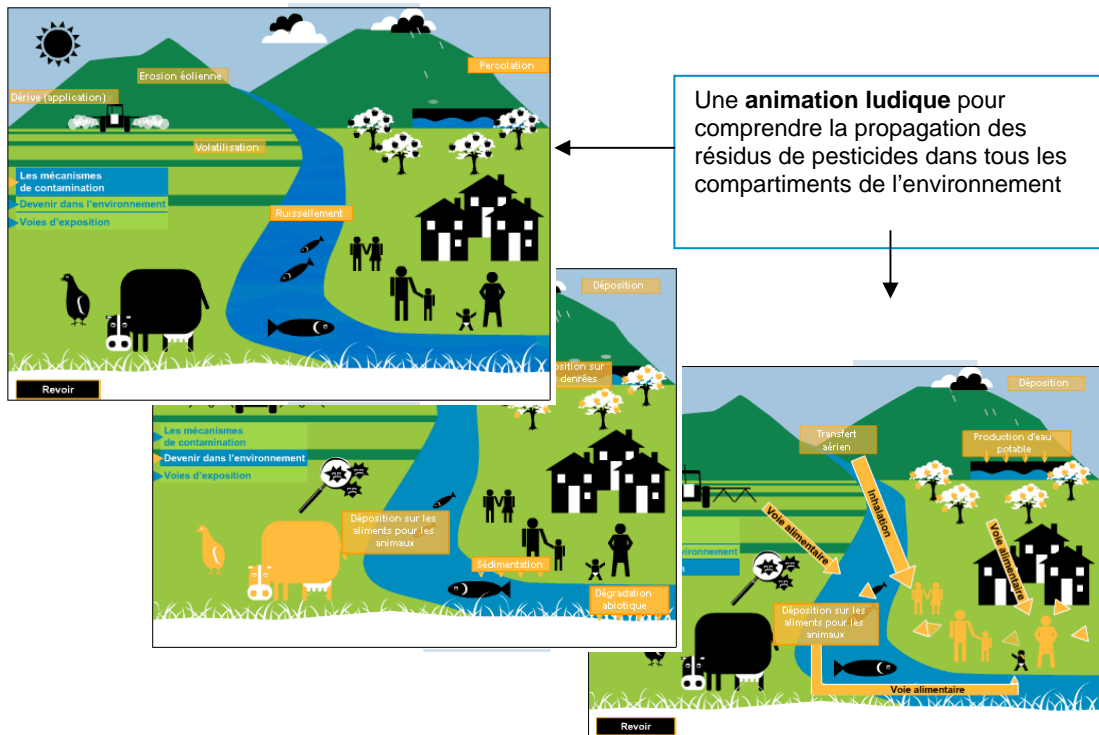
Erosion éolienne

Percolation

Dérive (application)

Volatilisation

Les mécanismes de contamination

Devenir dans l'environnement

Voies d'exposition

Ruissellement

Revoir

Une **animation ludique** pour comprendre la propagation des résidus de pesticides dans tous les compartiments de l'environnement

Déposition

Déposition sur les denrées

Les mécanismes de contamination

Devenir dans l'environnement

Voies d'exposition

Déposition sur les aliments pour les animaux

Sédimentation

Dégradation abiotique

Déposition

Transfert aérien

Production d'eau potable

Inhalation

Voie alimentaire

Voie alimentaire

Déposition sur les aliments pour les animaux

Voie alimentaire

Revoir